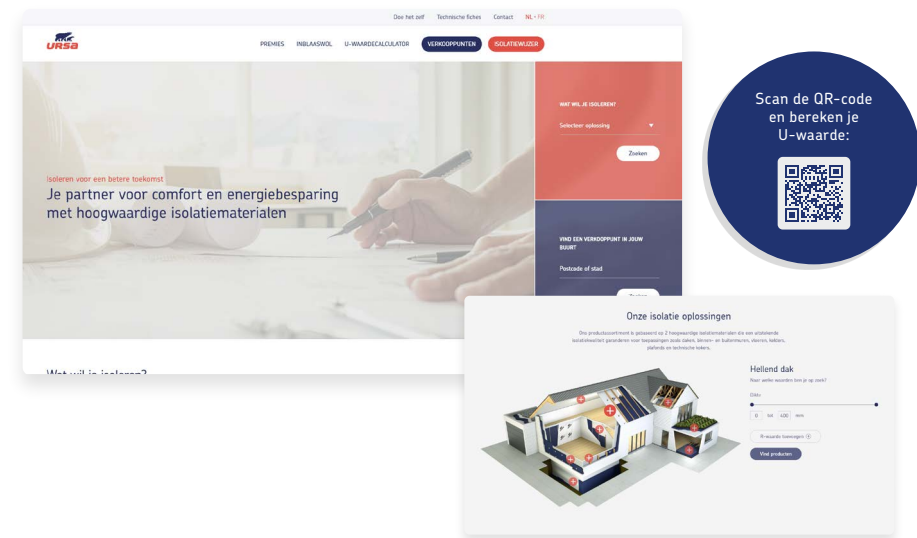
Doe het zelf Technische fiches Contact NL • FR

URSA

PREMIES INBLAASWOL U-WAARDECALCULATOR VERKOOPPUNTEN ISOLATIEWIJZER

Isoleren voor een betere toekomst

Je partner voor comfort en energiebesparing met hoogwaardige isolatiematerialen

WAT WIL JE ISOLEREN?

Selecteer oplossing

Zoeken

VIND EEN VERKOOPPUNT IN JOUW BUURT

Postcode of stad

Zoeken

Wat wil je isoleren?

Scan de QR-code en bereken je U-waarde:

Onze isolatie oplossingen

Ons productassortiment is gebaseerd op 2 hoogwaardige isolatiematerialen die een uitstekende isolatiewaarde garanderen voor toepassingen zoals daken, binnen- en buitenmuren, vloeren, kelders, plafonds en technische isolatie.

Hellend dak

Naar welke waarden ben je op zoek?

Dikte

0 tot 400 mm

R-waarde toevoegen

Vind producten